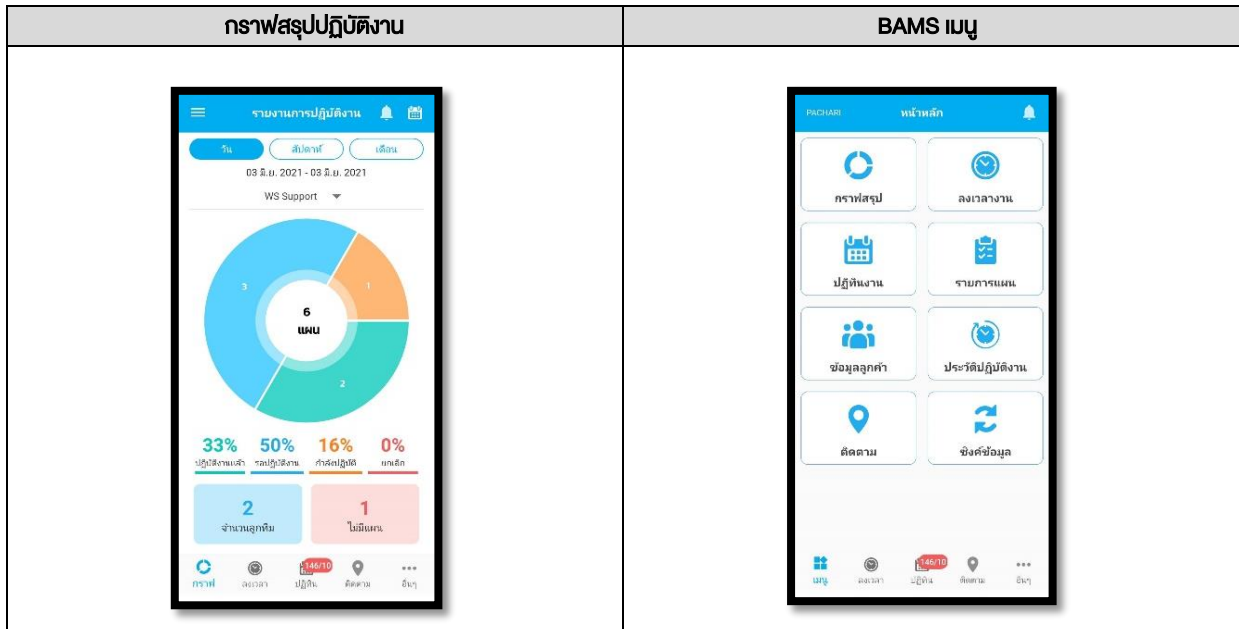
| กราฟสรุปปฏิบัติงาน | BAMS เมนู |
|---|---|
| รายงานการปฏิบัติงาน<br>วัน สัปดาห์ เดือน<br>03 มิ.ย. 2021 - 03 มิ.ย. 2021<br>WS Support<br>3<br>1<br>6 แผน<br>2<br>33% ปฏิบัติงานแล้ว<br>50% รอปฏิบัติงาน<br>16% กำลังปฏิบัติ<br>0% ยกเลิก<br>2 จำนวนลูกทีม<br>1 ไม่มีแผน<br>กราฟ ลงเวลา 146/10 ปฏิทิน ติดตาม อื่นๆ | PACHARI หน้าหลัก<br>กราฟสรุป<br>ลงเวลางาน<br>ปฏิทินงาน<br>รายการแผน<br>ข้อมูลลูกค้า<br>ประวัติปฏิบัติงาน<br>ติดตาม<br>ซิงค์ข้อมูล<br>เมนู ลงเวลา 146/10 ปฏิทิน ติดตาม อื่นๆ |